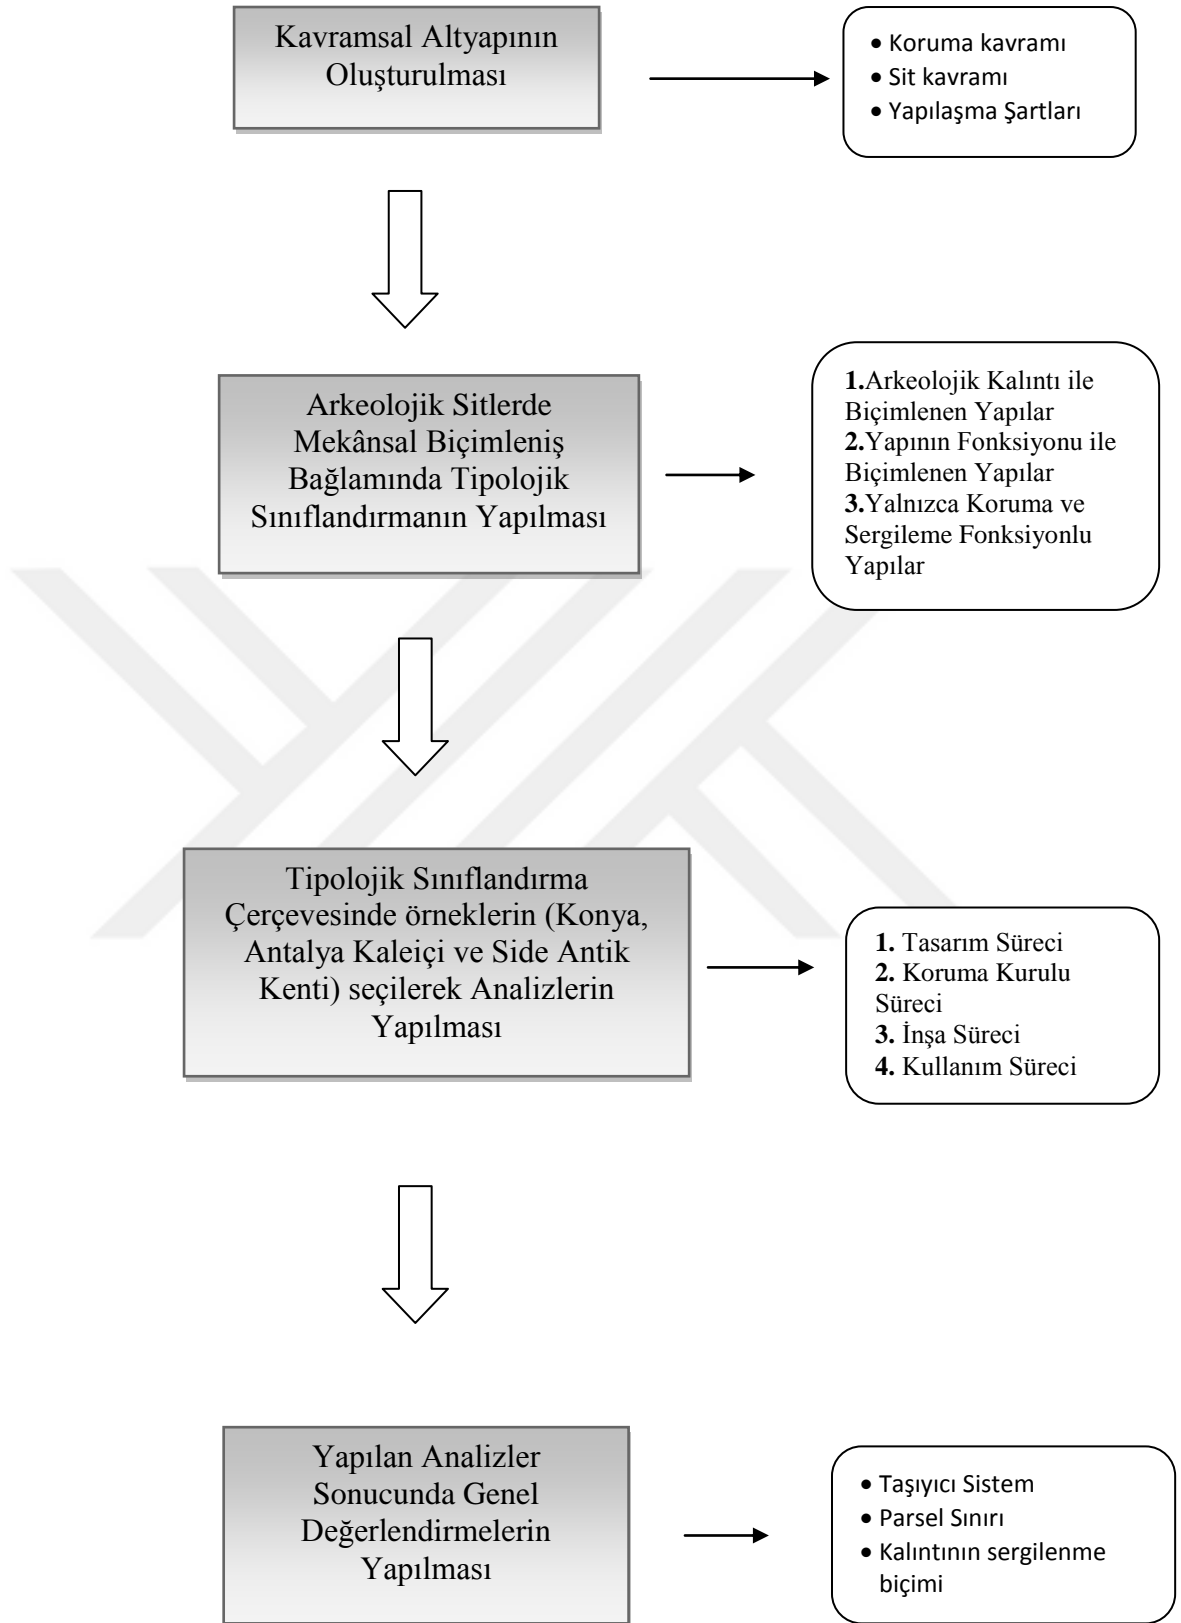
Kavramsal Altyapının Oluşturulması

• Koruma kavramı
• Sit kavramı
• Yapılaşma Şartları

Arkeolojik Sitlerde Mekânsal Biçimleniş Bağlamında Tipolojik Sınıflandırmanın Yapılması

**1.**Arkeolojik Kalıntı ile Biçimlenen Yapılar
**2.**Yapının Fonksiyonu ile Biçimlenen Yapılar
**3.**Yalnızca Koruma ve Sergileme Fonksiyonlu Yapılar

Tipolojik Sınıflandırma Çerçevesinde örneklerin (Konya, Antalya Kaleiçi ve Side Antik Kenti) seçilerek Analizlerin Yapılması

**1.** Tasarım Süreci
**2.** Koruma Kurulu Süreci
**3.** İnşa Süreci
**4.** Kullanım Süreci

Yapılan Analizler Sonucunda Genel Değerlendirmelerin Yapılması

• Taşıyıcı Sistem
• Parsel Sınırı
• Kalıntının sergilenme biçimi